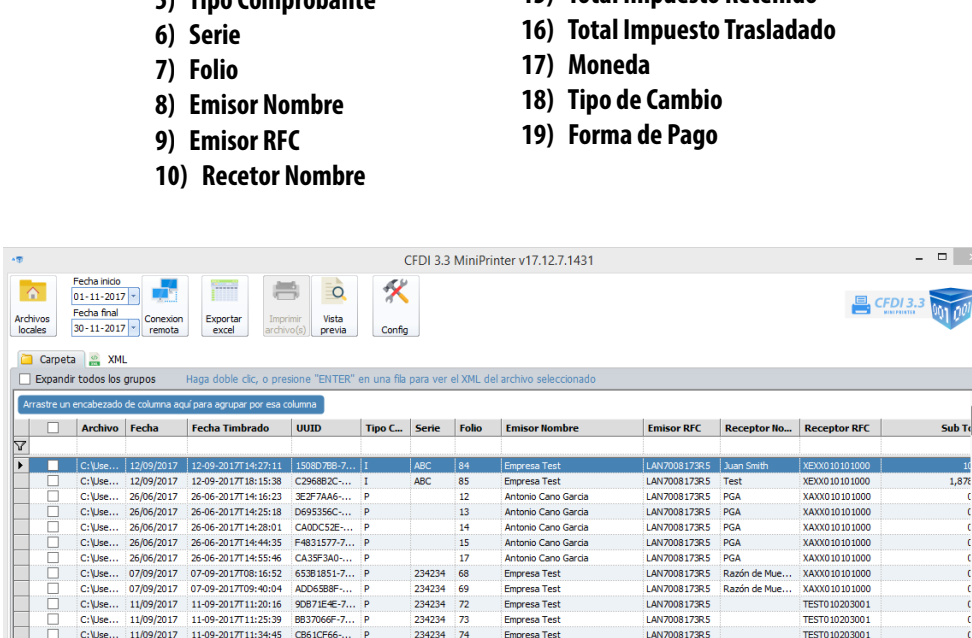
5) Tipo Comprobante
6) Serie
7) Folio
8) Emisor Nombre
9) Emisor RFC
10) Recetor Nombre

15) Total Impuesto Retenido
16) Total Impuesto Trasladado
17) Moneda
18) Tipo de Cambio
19) Forma de Pago

CFDI 3.3 MiniPrinter v17.12.7.1431

Archivos locales | Fecha inicio 01-11-2017 | Fecha final 30-11-2017 | Conexion remota | Exportar excel | Imprimir archivo(s) | Vista previa | Config

CFDI 3.3 MINI PRINTER

Carpeta | XML

Expandir todos los grupos   Haga doble clic, o presione "ENTER" en una fila para ver el XML del archivo seleccionado

Arrastre un encabezado de columna aquí para agrupar por esa columna

| Archivo | Fecha | Fecha Timbrado | UUID | Tipo C... | Serie | Folio | Emisor Nombre | Emisor RFC | Receptor No... | Receptor RFC | Sub To |
|---|---|---|---|---|---|---|---|---|---|---|---|
| C:\Use... | 12/09/2017 | 12-09-2017T14:27:11 | 1508D7B8-7... | I | ABC | 84 | Empresa Test | LAN7008173R5 | Juan Smith | XEXX010101000 | 10 |
| C:\Use... | 12/09/2017 | 12-09-2017T18:15:38 | C2968B2C-... | I | ABC | 85 | Empresa Test | LAN7008173R5 | Test | XEXX010101000 | 1,878 |
| C:\Use... | 26/06/2017 | 26-06-2017T14:16:23 | 3E2F7AA6-... | P |  | 12 | Antonio Cano Garcia | LAN7008173R5 | PGA | XAXX010101000 | 0 |
| C:\Use... | 26/06/2017 | 26-06-2017T14:25:18 | D695356C-... | P |  | 13 | Antonio Cano Garcia | LAN7008173R5 | PGA | XAXX010101000 | 0 |
| C:\Use... | 26/06/2017 | 26-06-2017T14:28:01 | CA0DC52E-... | P |  | 14 | Antonio Cano Garcia | LAN7008173R5 | PGA | XAXX010101000 | 0 |
| C:\Use... | 26/06/2017 | 26-06-2017T14:44:35 | F4831577-7... | P |  | 15 | Antonio Cano Garcia | LAN7008173R5 | PGA | XAXX010101000 | 0 |
| C:\Use... | 26/06/2017 | 26-06-2017T14:55:46 | CA35F3A0-... | P |  | 17 | Antonio Cano Garcia | LAN7008173R5 | PGA | XAXX010101000 | 0 |
| C:\Use... | 07/09/2017 | 07-09-2017T08:16:52 | 653B1851-7... | P | 234234 | 68 | Empresa Test | LAN7008173R5 | Razón de Mue... | XAXX010101000 | 0 |
| C:\Use... | 07/09/2017 | 07-09-2017T09:40:04 | ADD65B8F-... | P | 234234 | 69 | Empresa Test | LAN7008173R5 | Razón de Mue... | XAXX010101000 | 0 |
| C:\Use... | 11/09/2017 | 11-09-2017T11:20:16 | 9DB71E4E-7... | P | 234234 | 72 | Empresa Test | LAN7008173R5 |  | TEST010203001 | 0 |
| C:\Use... | 11/09/2017 | 11-09-2017T11:25:39 | BB37066F-7... | P | 234234 | 73 | Empresa Test | LAN7008173R5 |  | TEST010203001 | 0 |
| C:\Use... | 11/09/2017 | 11-09-2017T11:34:45 | CB61CF66-... | P | 234234 | 74 | Empresa Test | LAN7008173R5 |  | TEST010203001 | 0 |